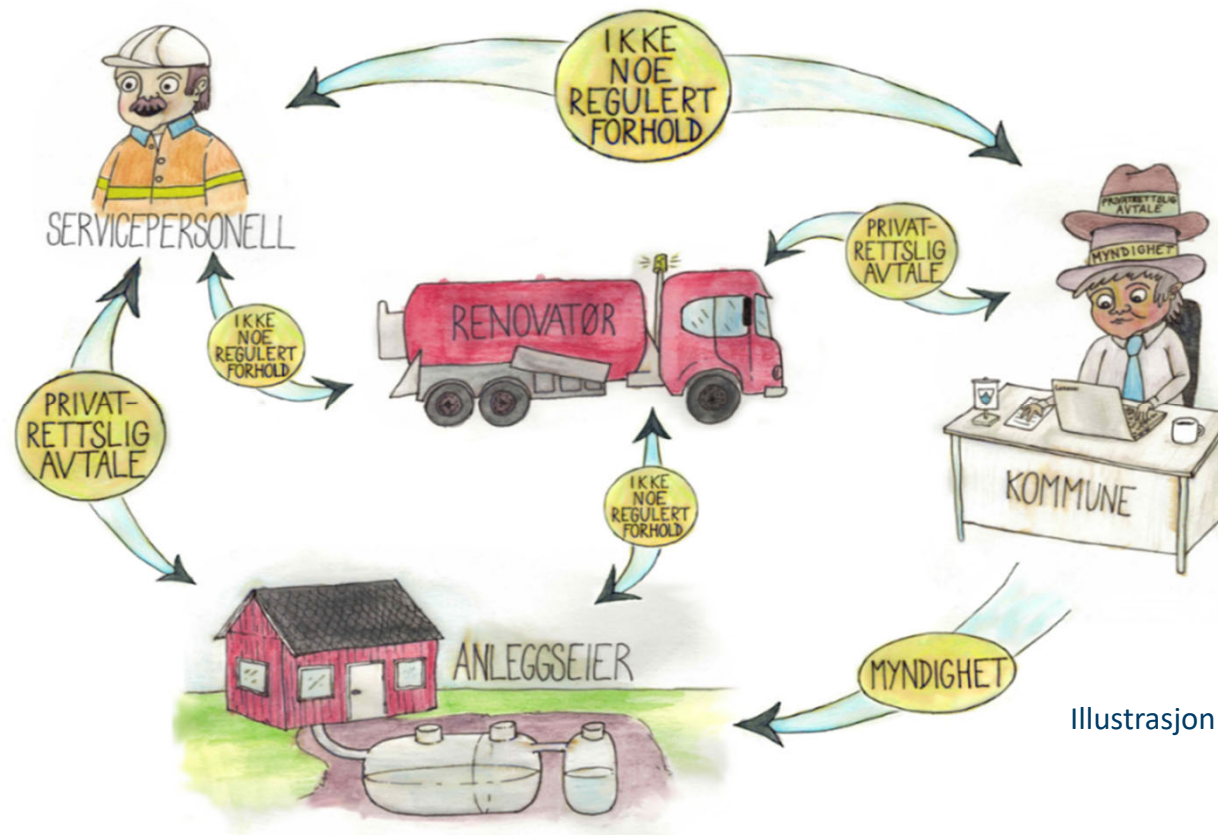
IKKE NOE REGULERT FORHOLD

SERVICEPERSONELL

PRIVATRETTSLIG AVTALE

MYNDIGHET

PRIVATRETTSLIG AVTALE

RENOVATØR

IKKE NOE REGULERT FORHOLD

PRIVATRETTSLIG AVTALE

KOMMUNE

IKKE NOE REGULERT FORHOLD

ANLEGGSEIER

MYNDIGHET

Illustrasjon